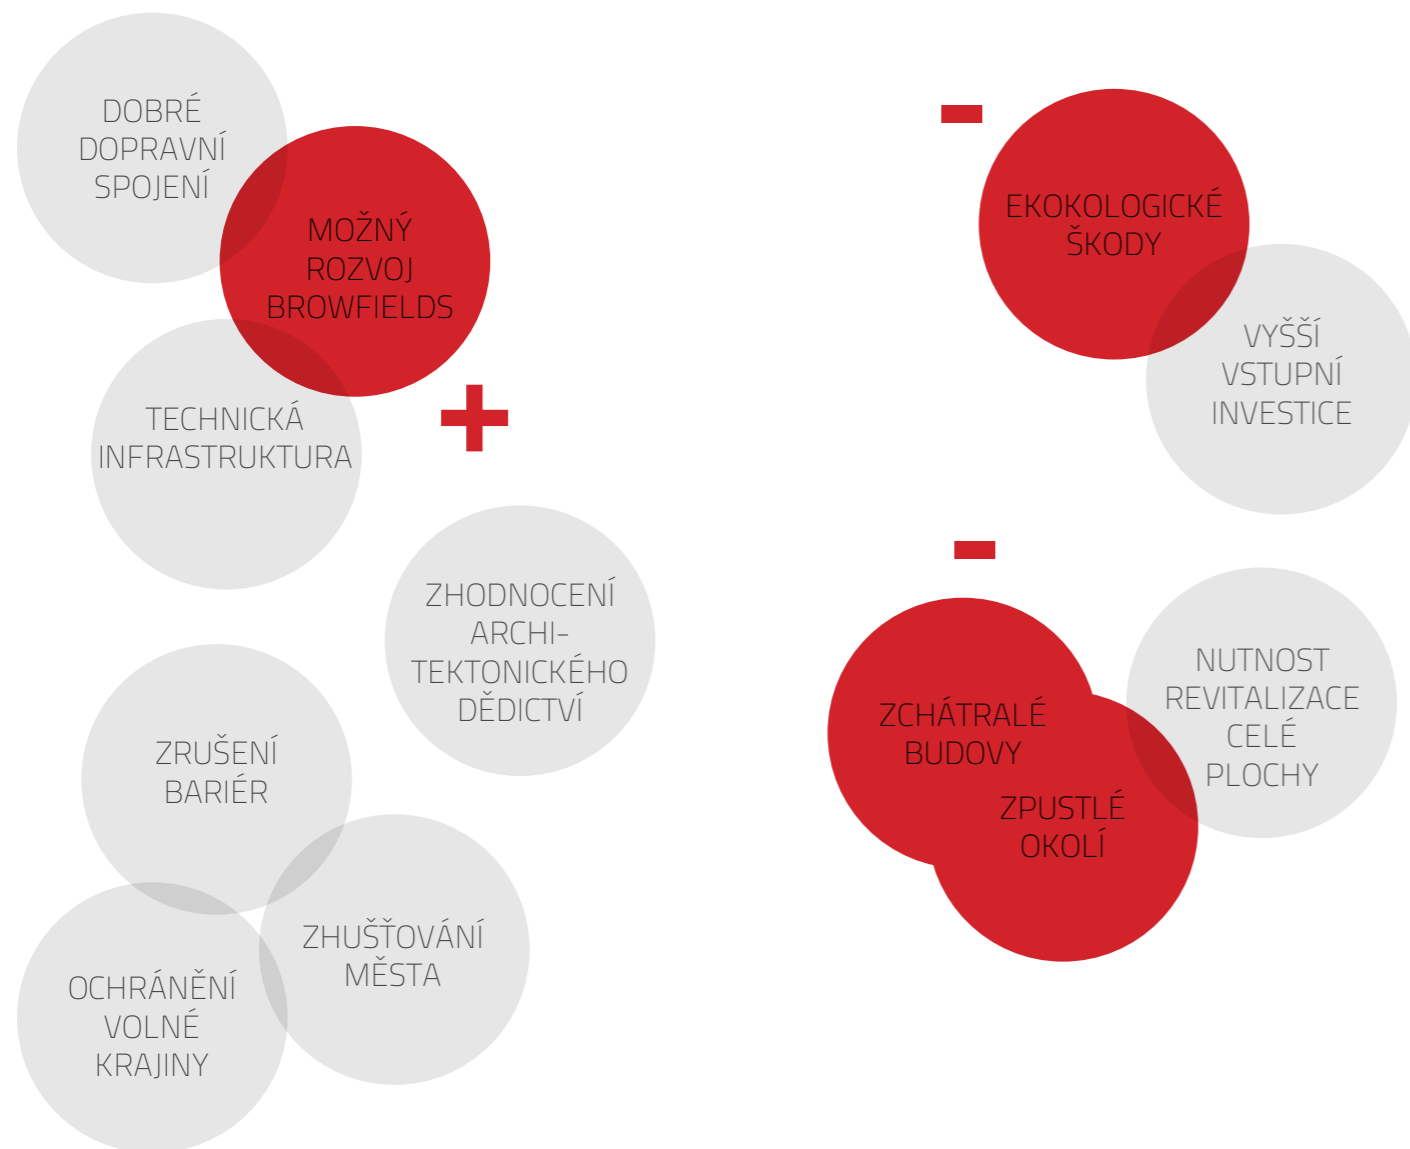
DOBRÉ DOPRAVNÍ SPOJENÍ

MOŽNÝ ROZVOJ BROWFIELDS

TECHNICKÁ INFRASTRUKTURA

+

ZHODNOCENÍ ARCHITEKTONICKÉHO DĚDICTVÍ

ZRUŠENÍ BARIÉR

ZHUŠŤOVÁNÍ MĚSTA

OCHRÁNĚNÍ VOLNÉ KRAJINY

-

EKOKOLOGICKÉ ŠKODY

VYŠŠÍ VSTUPNÍ INVESTICE

-

ZCHÁTRALÉ BUDOVY

ZPUSTLÉ OKOLÍ

NUTNOST REVITALIZACE CELÉ PLOCHY